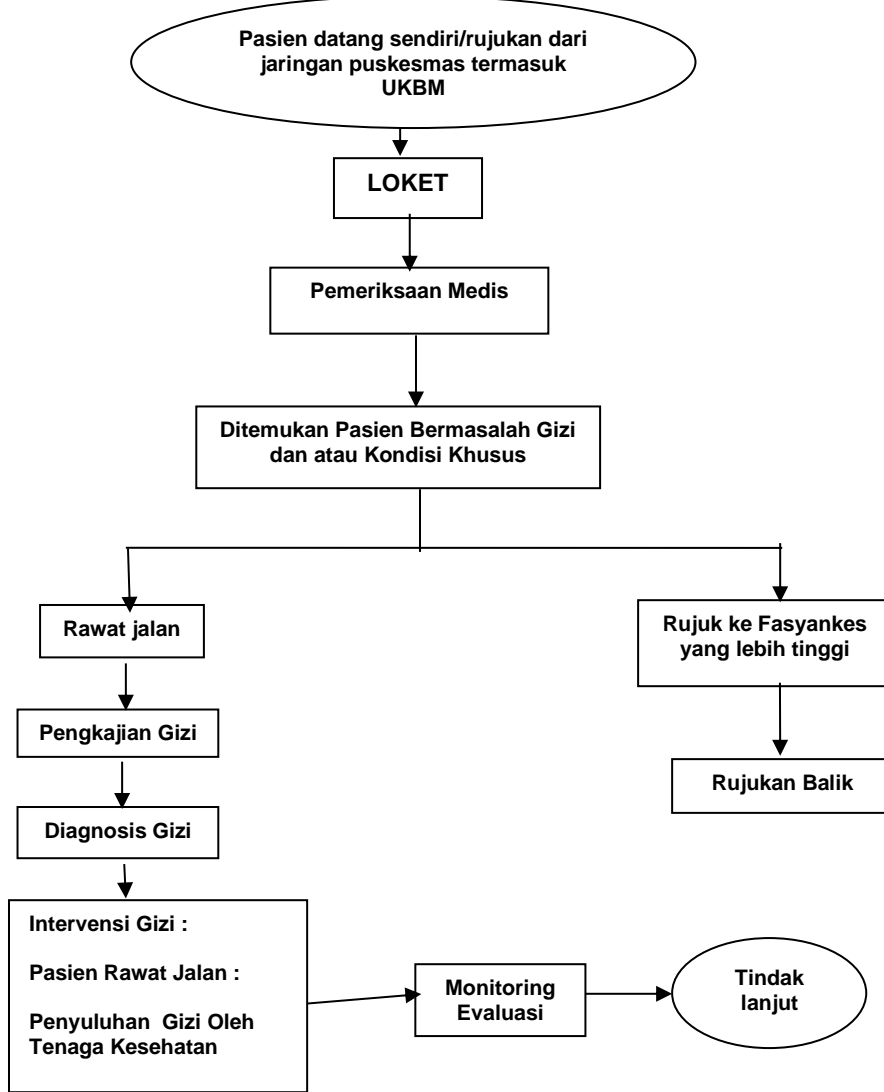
Pasien datang sendiri/rujukan dari jaringan puskesmas termasuk UKBM

LOKET

Pemeriksaan Medis

Ditemukan Pasien Bermasalah Gizi dan atau Kondisi Khusus

Rawat jalan

Rujuk ke Fasyankes yang lebih tinggi

Pengkajian Gizi

Rujukan Balik

Diagnosis Gizi

Intervensi Gizi :

Pasien Rawat Jalan :

Penyuluhan Gizi Oleh Tenaga Kesehatan

Monitoring Evaluasi

Tindak lanjut